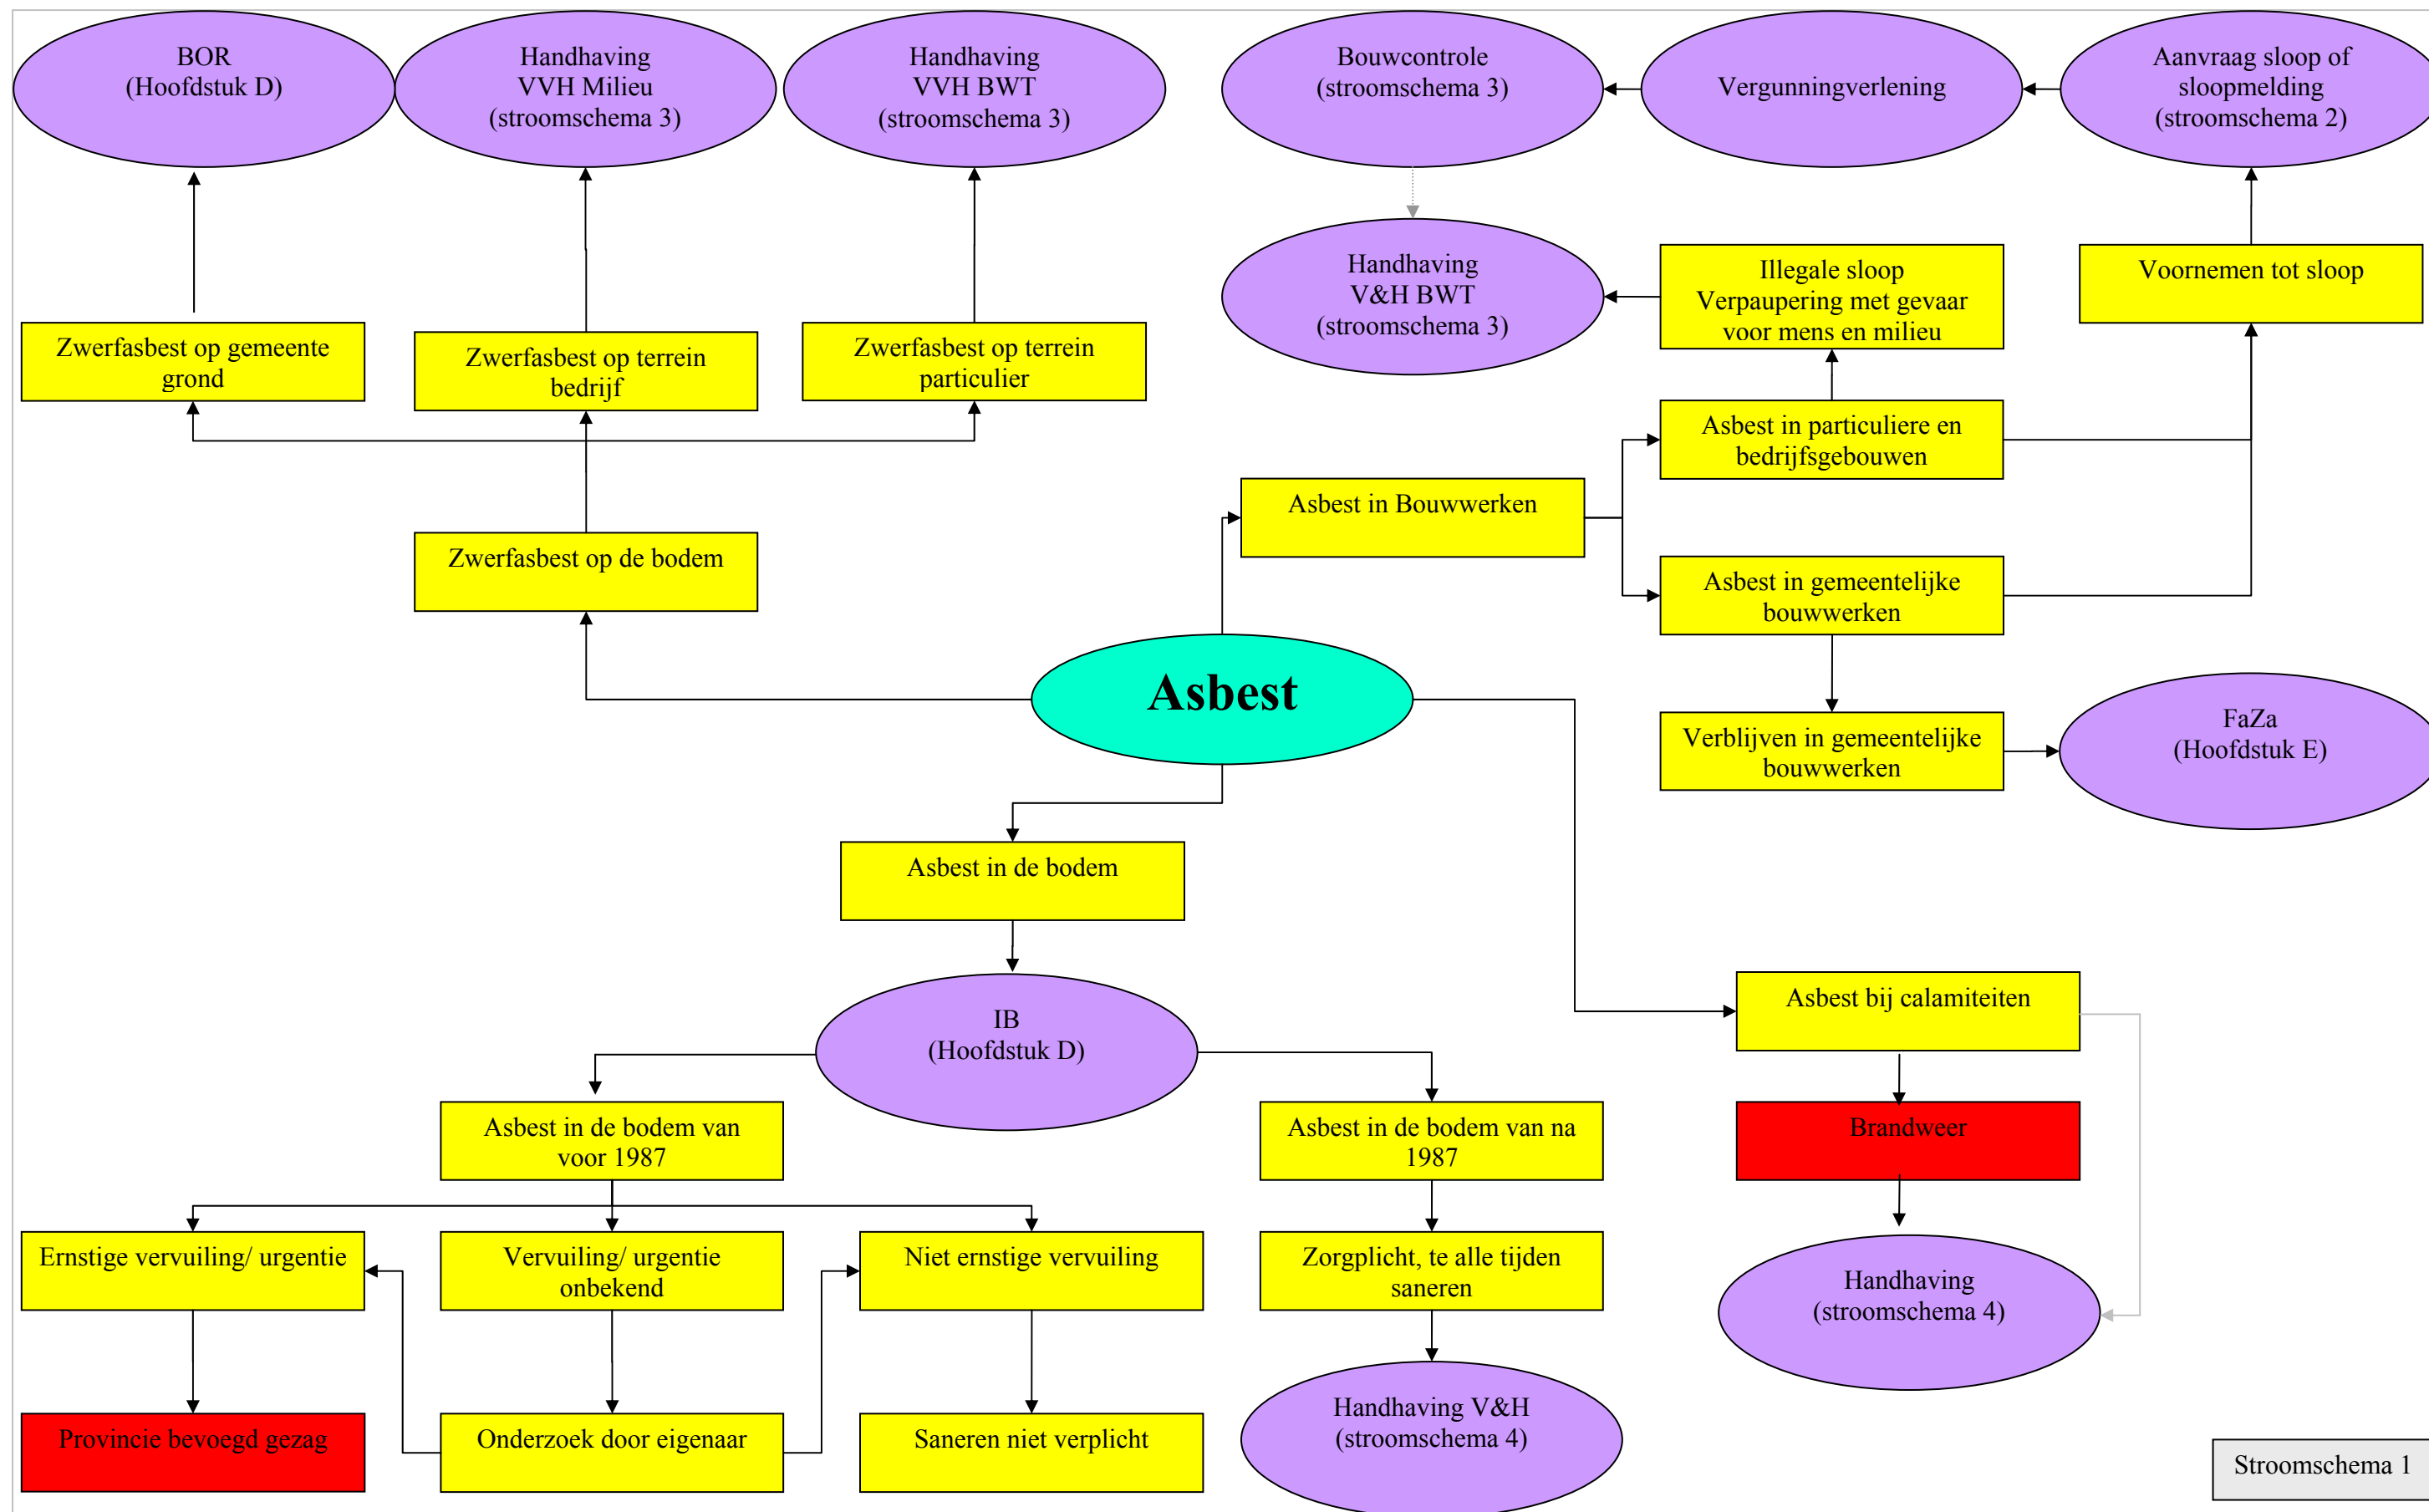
BOR
(Hoofdstuk D)

Handhaving
VVH Milieu
(stroomschema 3)

Handhaving
VVH BWT
(stroomschema 3)

Bouwcontrole
(stroomschema 3)

Vergunningverlening

Aanvraag sloop of sloopmelding
(stroomschema 2)

Handhaving
V&H BWT
(stroomschema 3)

Illegale sloop
Verpaupering met gevaar voor mens en milieu

Voornemen tot sloop

Zwerfasbest op gemeente grond

Zwerfasbest op terrein bedrijf

Zwerfasbest op terrein particulier

Asbest in particuliere en bedrijfsgebouwen

Asbest in Bouwwerken

Zwerfasbest op de bodem

Asbest in gemeentelijke bouwwerken

Asbest

Verblijven in gemeentelijke bouwwerken

FaZa
(Hoofdstuk E)

Asbest in de bodem

Asbest bij calamiteiten

IB
(Hoofdstuk D)

Asbest in de bodem van voor 1987

Asbest in de bodem van na 1987

Brandweer

Ernstige vervuiling/ urgentie

Vervuiling/ urgentie onbekend

Niet ernstige vervuiling

Zorgplicht, te alle tijden saneren

Handhaving
(stroomschema 4)

Provincie bevoegd gezag

Onderzoek door eigenaar

Saneren niet verplicht

Handhaving V&H
(stroomschema 4)

Stroomschema 1